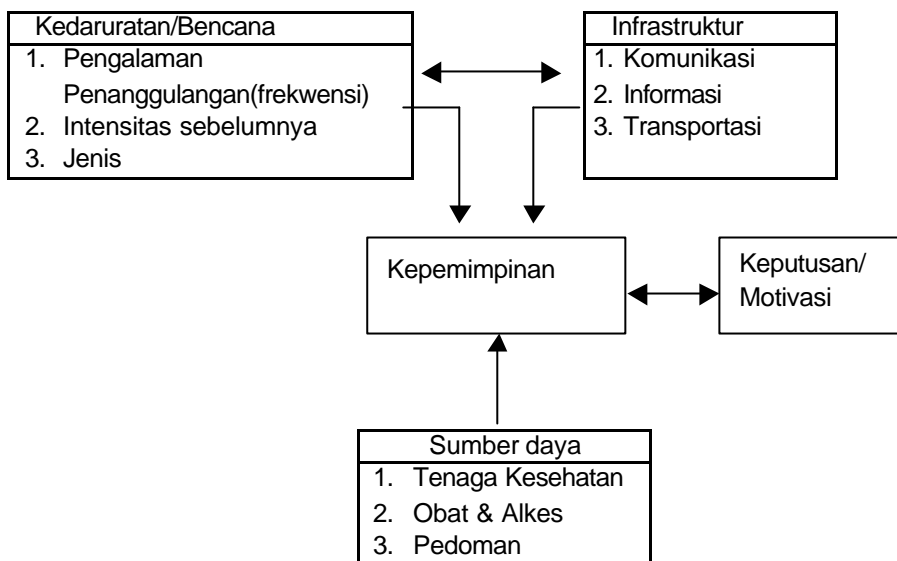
Kedaruratan/Bencana
1. Pengalaman Penanggulangan(frekwensi)
2. Intensitas sebelumnya
3. Jenis

Infrastruktur
1. Komunikasi
2. Informasi
3. Transportasi

Kepemimpinan

Keputusan/ Motivasi

Sumber daya
1. Tenaga Kesehatan
2. Obat & Alkes
3. Pedoman